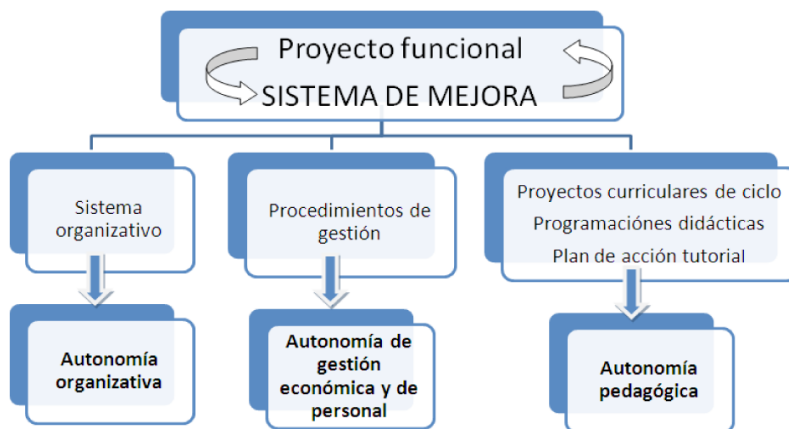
Proyecto funcional
SISTEMA DE MEJORA

Sistema organizativo

Procedimientos de gestión

Proyectos curriculares de ciclo
Programaciónes didácticas
Plan de acción tutorial

Autonomía organizativa

Autonomía de gestión económica y de personal

Autonomía pedagógica